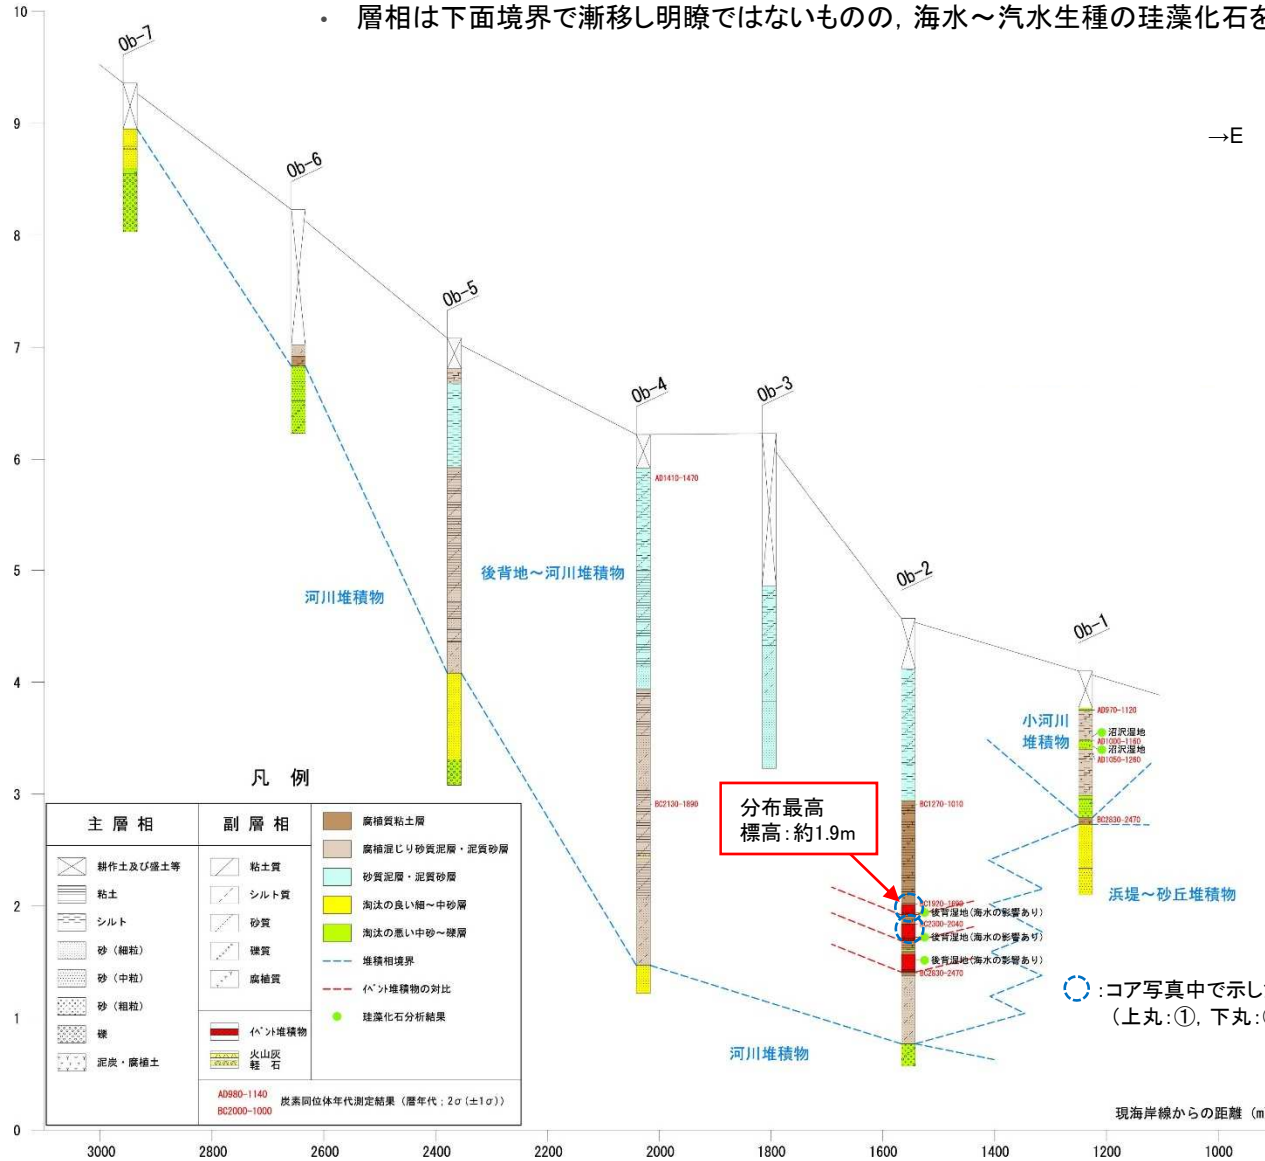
・ 層相は下面境界で漸移し明瞭ではないものの，海水～汽水生種の珪藻化石を

→E

Ob-7
Ob-6
Ob-5
Ob-4
Ob-3
Ob-2
Ob-1

10
9
8
7
6
5
4
3
2
1
0

河川堆積物
後背地～河川堆積物
小河川堆積物
浜堤～砂丘堆積物
河川堆積物

AD1410-1470
BC2130-1890
BC1270-1010
AD970-1120
沼沢湿地
AD1000-1160
沼沢湿地
AD1050-1260
BC2830-2470
BC1970-1690
後背湿地(海水の影響あり)
BC2330-2040
後背湿地(海水の影響あり)
後背湿地(海水の影響あり)
BC2830-2470

分布最高
標高：約1.9m

:コア写真中で示し
(上丸：①，下丸：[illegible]

凡 例

| 主層相 | 副層相 | |
|---|---|---|
| 耕作土及び盛土等 | 粘土質 | 腐植質粘土層 |
| 粘土 | シルト質 | 腐植混じり砂質泥層・泥質砂層 |
| シルト | 砂質 | 砂質泥層・泥質砂層 |
| 砂（細粒） | 礫質 | 淘汰の良い細～中砂層 |
| 砂（中粒） | 腐植質 | 淘汰の悪い中砂～礫層 |
| 砂（粗粒） | | 堆積相境界 |
| 礫 | イベント堆積物 | イベント堆積物の対比 |
| 泥炭・腐植土 | 火山灰 軽石 | 珪藻化石分析結果 |

AD980-1140
BC2000-1000
炭素同位体年代測定結果（暦年代；2σ(±1σ)）

現海岸線からの距離（m

3000 2800 2600 2400 2200 2000 1800 1600 1400 1200 1000